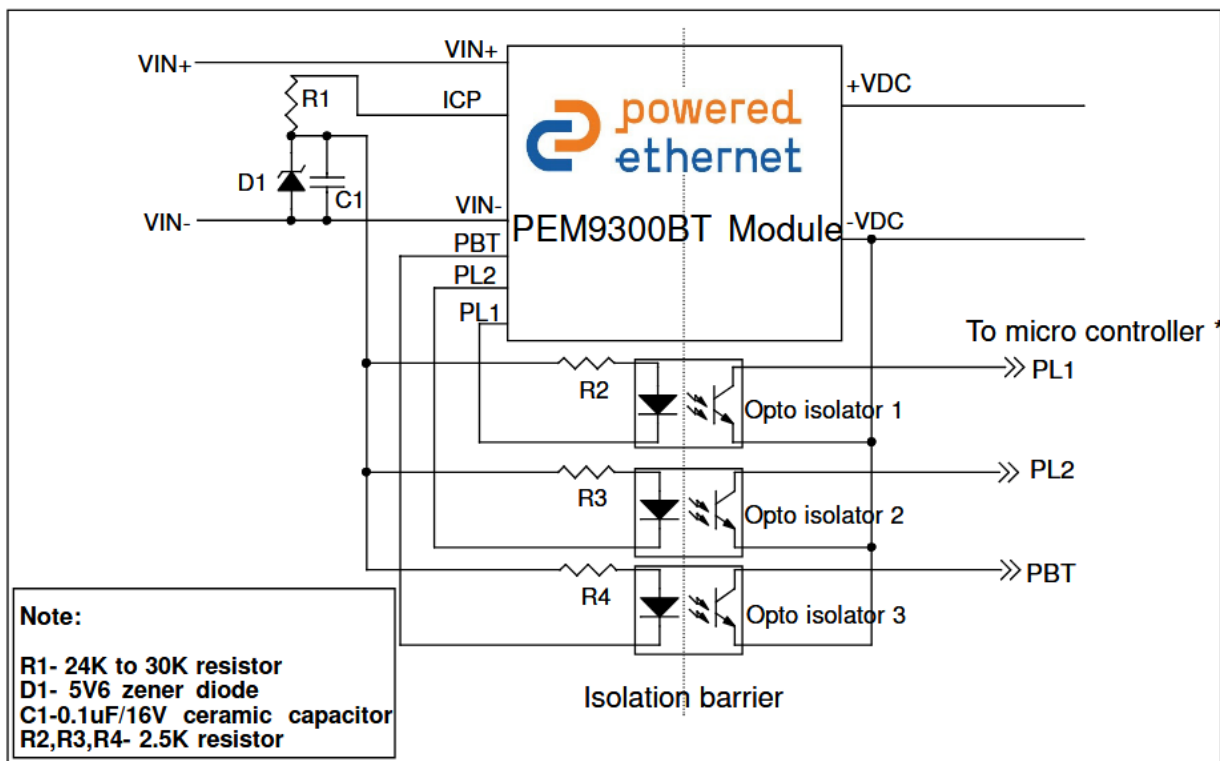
VIN+
VIN+
R1
ICP
powered
ethernet
+VDC
D1
C1
VIN-
VIN-
PEM9300BT Module
-VDC
PBT
PL2
PL1
To micro controller *
R2
PL1
Opto isolator 1
R3
PL2
Opto isolator 2
R4
PBT
Opto isolator 3
Isolation barrier

Note:

R1- 24K to 30K resistor
D1- 5V6 zener diode
C1-0.1uF/16V ceramic capacitor
R2,R3,R4- 2.5K resistor